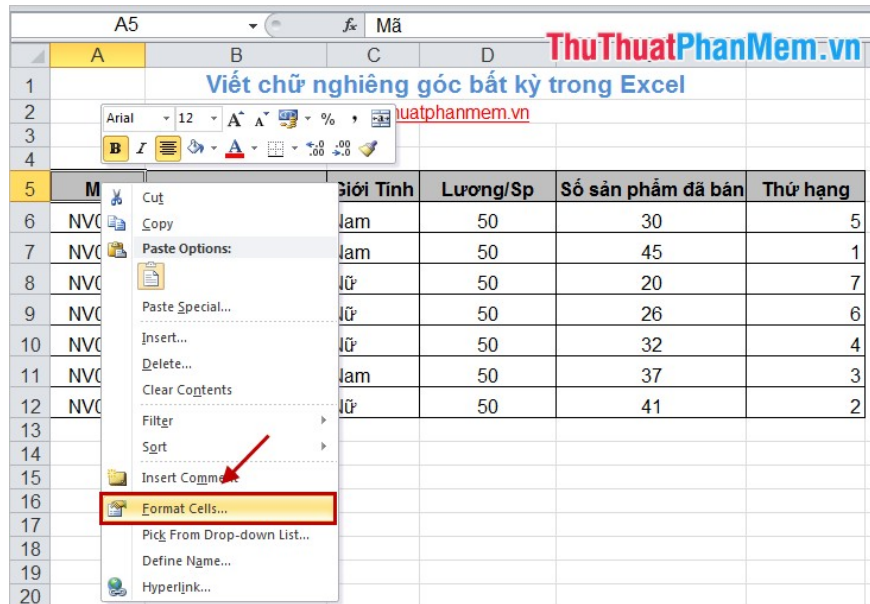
A5 $f_x$ Mã

A B C D ThuThuatPhanMem.vn

1 Viết chữ nghiêng góc bất kỳ trong Excel
2 huatphanmem.vn
3
4
Arial 12 A A % ,
B I A .00 .00

| | A | B | C | D | E | F |
|---|---|---|---|---|---|---|
| 5 | M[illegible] | | Giới Tính | Lương/Sp | Số sản phẩm đã bán | Thứ hạng |
| 6 | NV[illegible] | | Nam | 50 | 30 | 5 |
| 7 | NV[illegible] | | Nam | 50 | 45 | 1 |
| 8 | NV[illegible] | | Nữ | 50 | 20 | 7 |
| 9 | NV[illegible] | | Nữ | 50 | 26 | 6 |
| 10 | NV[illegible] | | Nữ | 50 | 32 | 4 |
| 11 | NV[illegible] | | Nam | 50 | 37 | 3 |
| 12 | NV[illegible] | | Nữ | 50 | 41 | 2 |

13
14
15
16
17
18
19
20

Cut
Copy
Paste Options:
Paste Special...
Insert...
Delete...
Clear Contents
Filter
Sort
Insert Comment
Format Cells...
Pick From Drop-down List...
Define Name...
Hyperlink...